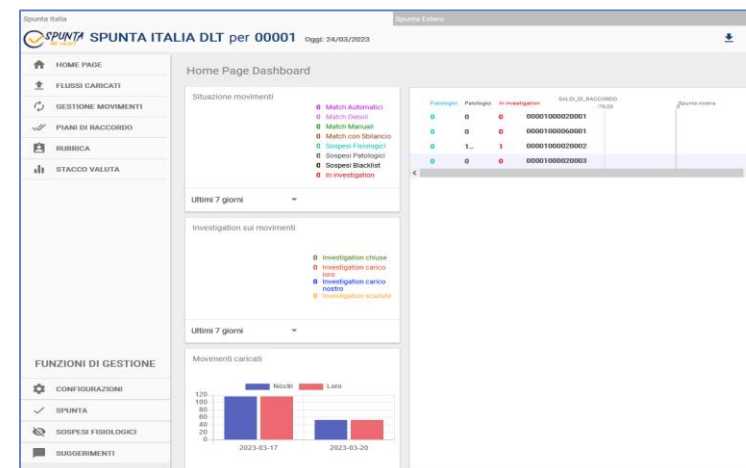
Spunta Italia
Spunta Estero

SPUNTA SPUNTA ITALIA DLT per 00001 Oggi: 24/03/2023

HOME PAGE
FLUSSI CARICATI
GESTIONE MOVIMENTI
PIANI DI RACCORDO
RUBRICA
STACCO VALUTA

FUNZIONI DI GESTIONE
CONFIGURAZIONI
SPUNTA
SOSPESI FISIOLOGICI
SUGGERIMENTI

Home Page Dashboard

Situazione movimenti
0 Match Automatici
0 Match Deboli
0 Match Manuali
0 Match con Sbilancio
0 Sospesi Fisiologici
0 Sospesi Patologici
0 Sospesi Blacklist
0 In investigation

Ultimi 7 giorni

Investigation sui movimenti
0 Investigation chiuse
0 Investigation carico loro
0 Investigation carico nostro
0 Investigation scartate

Ultimi 7 giorni

Movimenti caricati
Nostri Loro
120
100
80
60
40
20
0
2023-03-17
2023-03-20

| Fisiologici | Patologici | In investigation | SALDI_DI_RACCORDO -7930 | Spunta nostra |
|---|---|---|---|---|
| 0 | 0 | 0 | 00001000020001 | |
| 0 | 0 | 0 | 00001000060001 | |
| 0 | 1... | 1 | 00001000020002 | |
| 0 | 0 | 0 | 00001000020003 | |